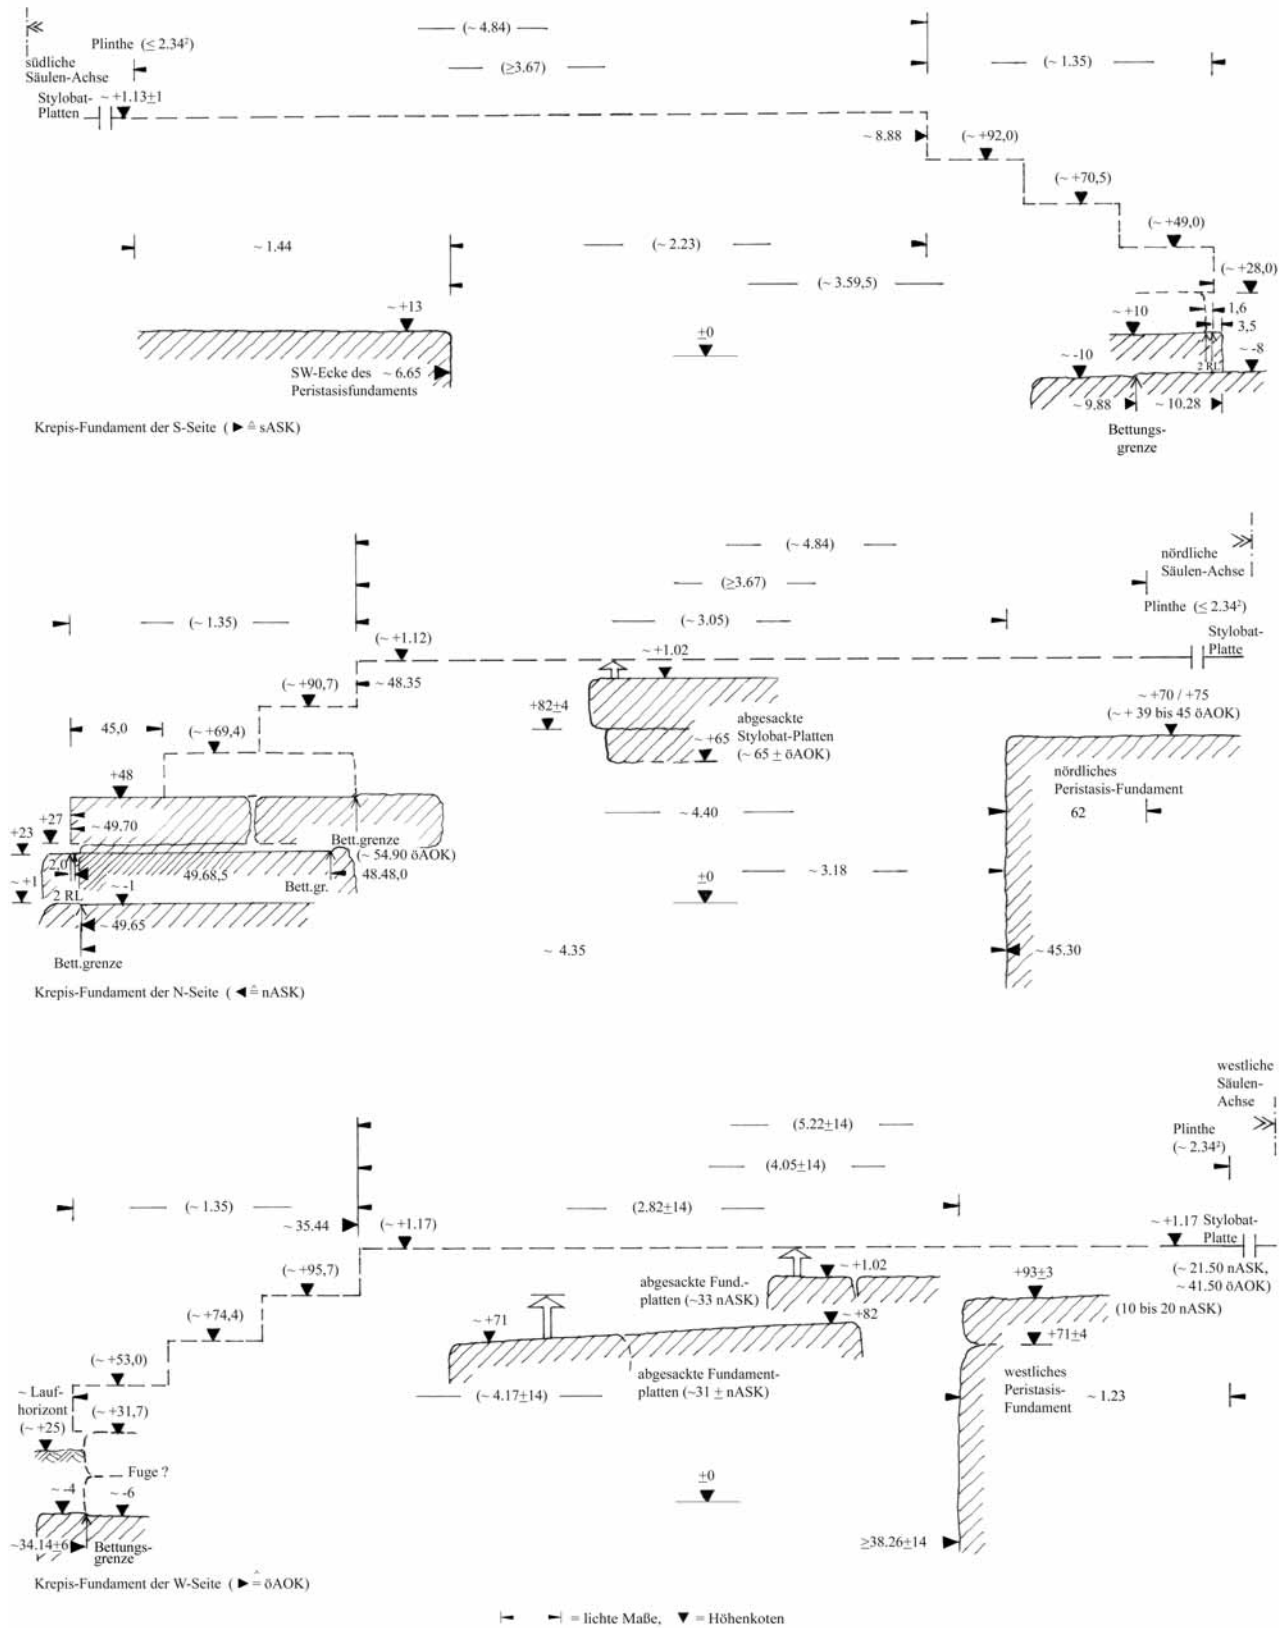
Plinthe (≤ 2.34²)
südliche Säulen-Achse
Stylobat-Platten
~ +1.13±1
(~ 4.84)
(≥3.67)
(~ 1.35)
~ 8.88
(~ +92,0)
(~ +70,5)
(~ +49,0)
~ 1.44
(~ 2.23)
(~ 3.59,5)
(~ +28,0)
~ +13
~ +10
1,6
3,5
±0
~ -10
~ -8
SW-Ecke des Peristasisfundaments
~ 6.65
2 RL
~ 9.88
~ 10.28
Bettungsgrenze
Krepis-Fundament der S-Seite ( ▶ ≙ sASK)

(~ 4.84)
nördliche Säulen-Achse
(≥3.67)
(~ 1.35)
(~ 3.05)
Plinthe (≤ 2.34²)
(~ +1.12)
~ +1.02
Stylobat-Platte
(~ +90,7)
~ 48.35
+82±4
abgesackte Stylobat-Platten
~ +65
(~ 65 ± öAOK)
~ +70 / +75
(~ + 39 bis 45 öAOK)
45,0
(~ +69,4)
+48
nördliches Peristasis-Fundament
+27
~ 49.70
~ 4.40
62
+23
Bett.grenze
(~ 54.90 öAOK)
2,0
49.68,5
48.48,0
Bett.gr.
~ +1
~ -1
±0
~ 3.18
2 RL
~ 49.65
Bett.grenze
~ 4.35
~ 45.30
Krepis-Fundament der N-Seite ( ◀ ≙ nASK)

westliche Säulen-Achse
(5.22±14)
Plinthe (~ 2.34²)
(4.05±14)
(~ 1.35)
(2.82±14)
~ 35.44
(~ +1.17)
~ +1.17
Stylobat-Platte
(~ +95,7)
~ +1.02
(~ 21.50 nASK, ~ 41.50 öAOK)
abgesackte Fund.-platten (~33 nASK)
+93±3
(10 bis 20 nASK)
(~ +74,4)
~ +71
~ +82
+71±4
(~ +53,0)
abgesackte Fundamentplatten (~31 ± nASK)
~ Lauf-horizont
(~ 4.17±14)
westliches Peristasis-Fundament
~ 1.23
(~ +25)
(~ +31,7)
Fuge ?
±0
~ -4
~ -6
~34.14±6
Bettungsgrenze
≥38.26±14
Krepis-Fundament der W-Seite ( ▶ ≙ öAOK)

= lichte Maße, ▼ = Höhenkoten